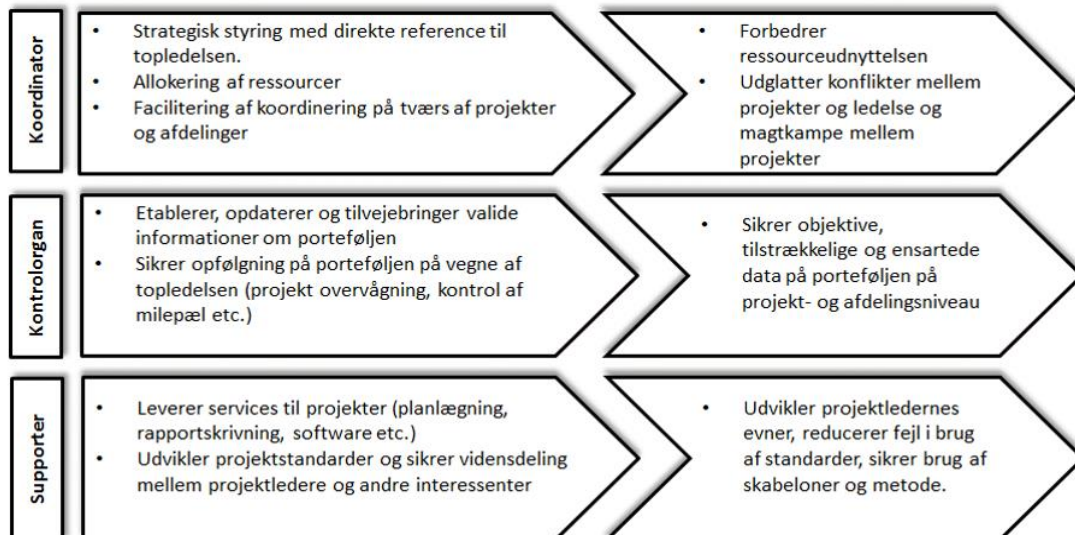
Koordinator

- Strategisk styring med direkte reference til topledelsen.
- Allokering af ressourcer
- Facilitering af koordinering på tværs af projekter og afdelinger

- Forbedrer ressourceudnyttelsen
- Udglatter konflikter mellem projekter og ledelse og magtkampe mellem projekter

Kontrolorgan

- Etablerer, opdaterer og tilvejebringer valide informationer om porteføljen
- Sikrer opfølgning på porteføljen på vegne af topledelsen (projekt overvågning, kontrol af milepæl etc.)

- Sikrer objektive, tilstrækkelige og ensartede data på porteføljen på projekt- og afdelingsniveau

Supporter

- Leverer services til projekter (planlægning, rapportskrivning, software etc.)
- Udvikler projektstandarder og sikrer vidensdeling mellem projektledere og andre interessenter

- Udvikler projektledernes evner, reducerer fejl i brug af standarder, sikrer brug af skabeloner og metode.